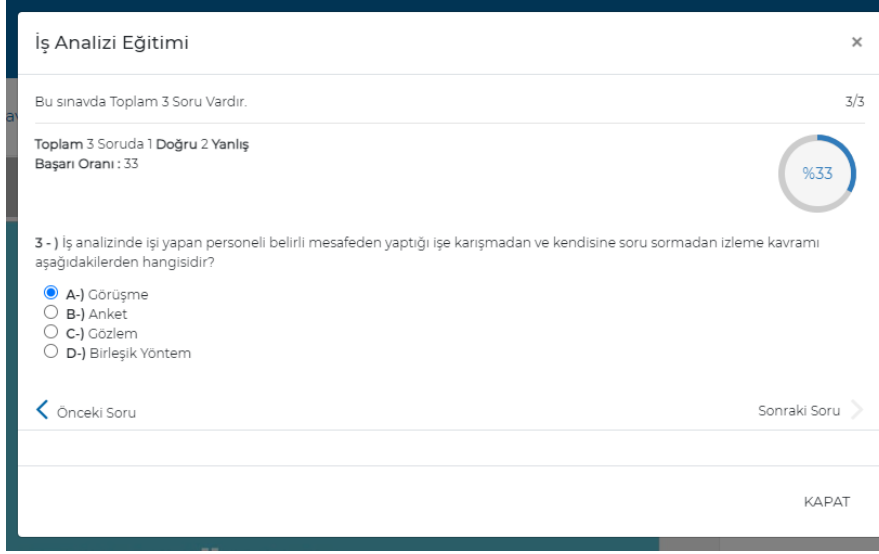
İş Analizi Eğitimi

×

Bu sınavda Toplam 3 Soru Vardır.

3/3

Toplam 3 Soruda 1 Doğru 2 Yanlış
Başarı Oranı : 33

%33

3 - ) İş analizinde işi yapan personeli belirli mesafeden yaptığı işe karışmadan ve kendisine soru sormadan izleme kavramı aşağıdakilerden hangisidir?

A-) Görüşme
B-) Anket
C-) Gözlem
D-) Birleşik Yöntem

Önceki Soru

Sonraki Soru

KAPAT